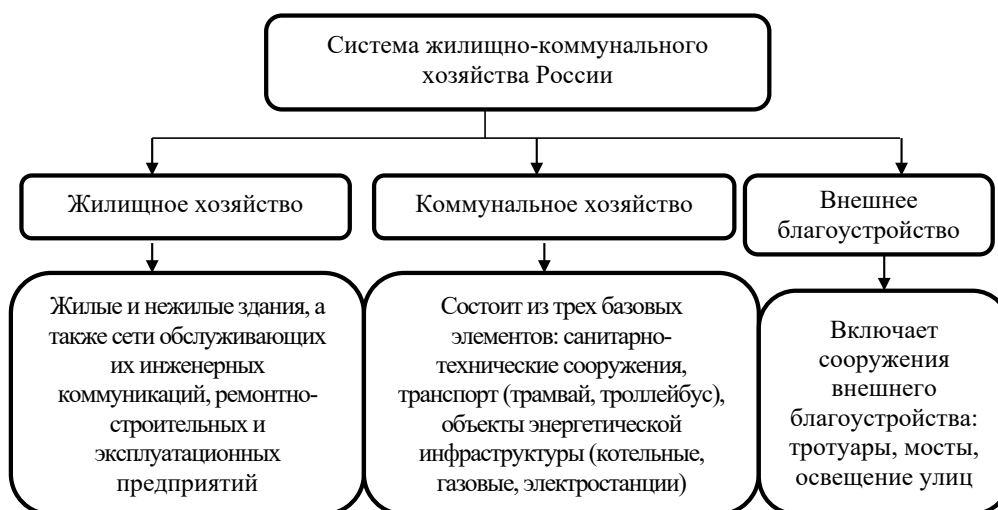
Система жилищно-коммунального хозяйства России

Жилищное хозяйство

Коммунальное хозяйство

Внешнее благоустройство

Жилые и нежилые здания, а также сети обслуживающих их инженерных коммуникаций, ремонтно-строительных и эксплуатационных предприятий

Состоит из трех базовых элементов: санитарно-технические сооружения, транспорт (трамвай, троллейбус), объекты энергетической инфраструктуры (котельные, газовые, электростанции)

Включает сооружения внешнего благоустройства: тротуары, мосты, освещение улиц